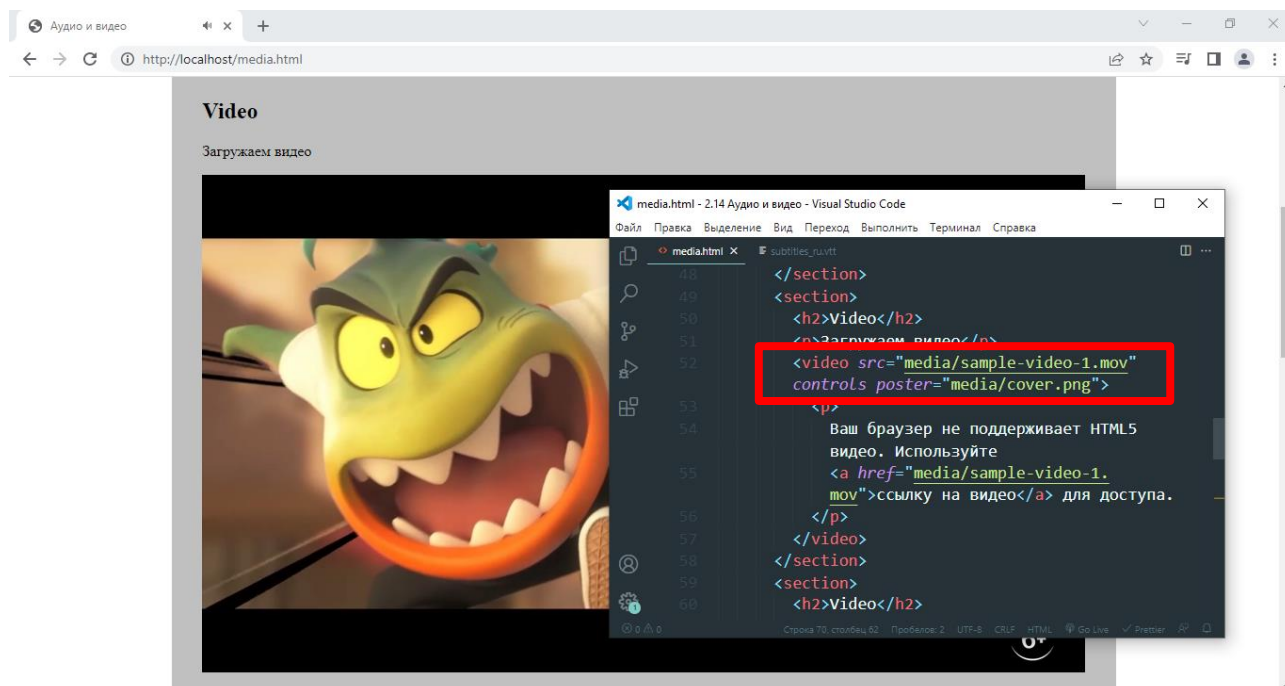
Аудио и видео ×
+
http://localhost/media.html

Video

Загружаем видео

media.html - 2.14 Аудио и видео - Visual Studio Code

Файл Правка Выделение Вид Переход Выполнить Терминал Справка

media.html × subtitles_ru.vtt

48 </section>
49 <section>
50 <h2>Video</h2>
51 <p>Загружаем видео</p>
52 <video src="media/sample-video-1.mov" controls poster="media/cover.png">
53 <p>
54 Ваш браузер не поддерживает HTML5 видео. Используйте
55 <a href="media/sample-video-1.mov">ссылку на видео</a> для доступа.
56 </p>
57 </video>
58 </section>
59 <section>
60 <h2>Video</h2>

⊗ 0 ⚠ 0 Строка 70, столбец 62 Пробелов: 2 UTF-8 CRLF HTML Go Live ✓ Prettier

6+